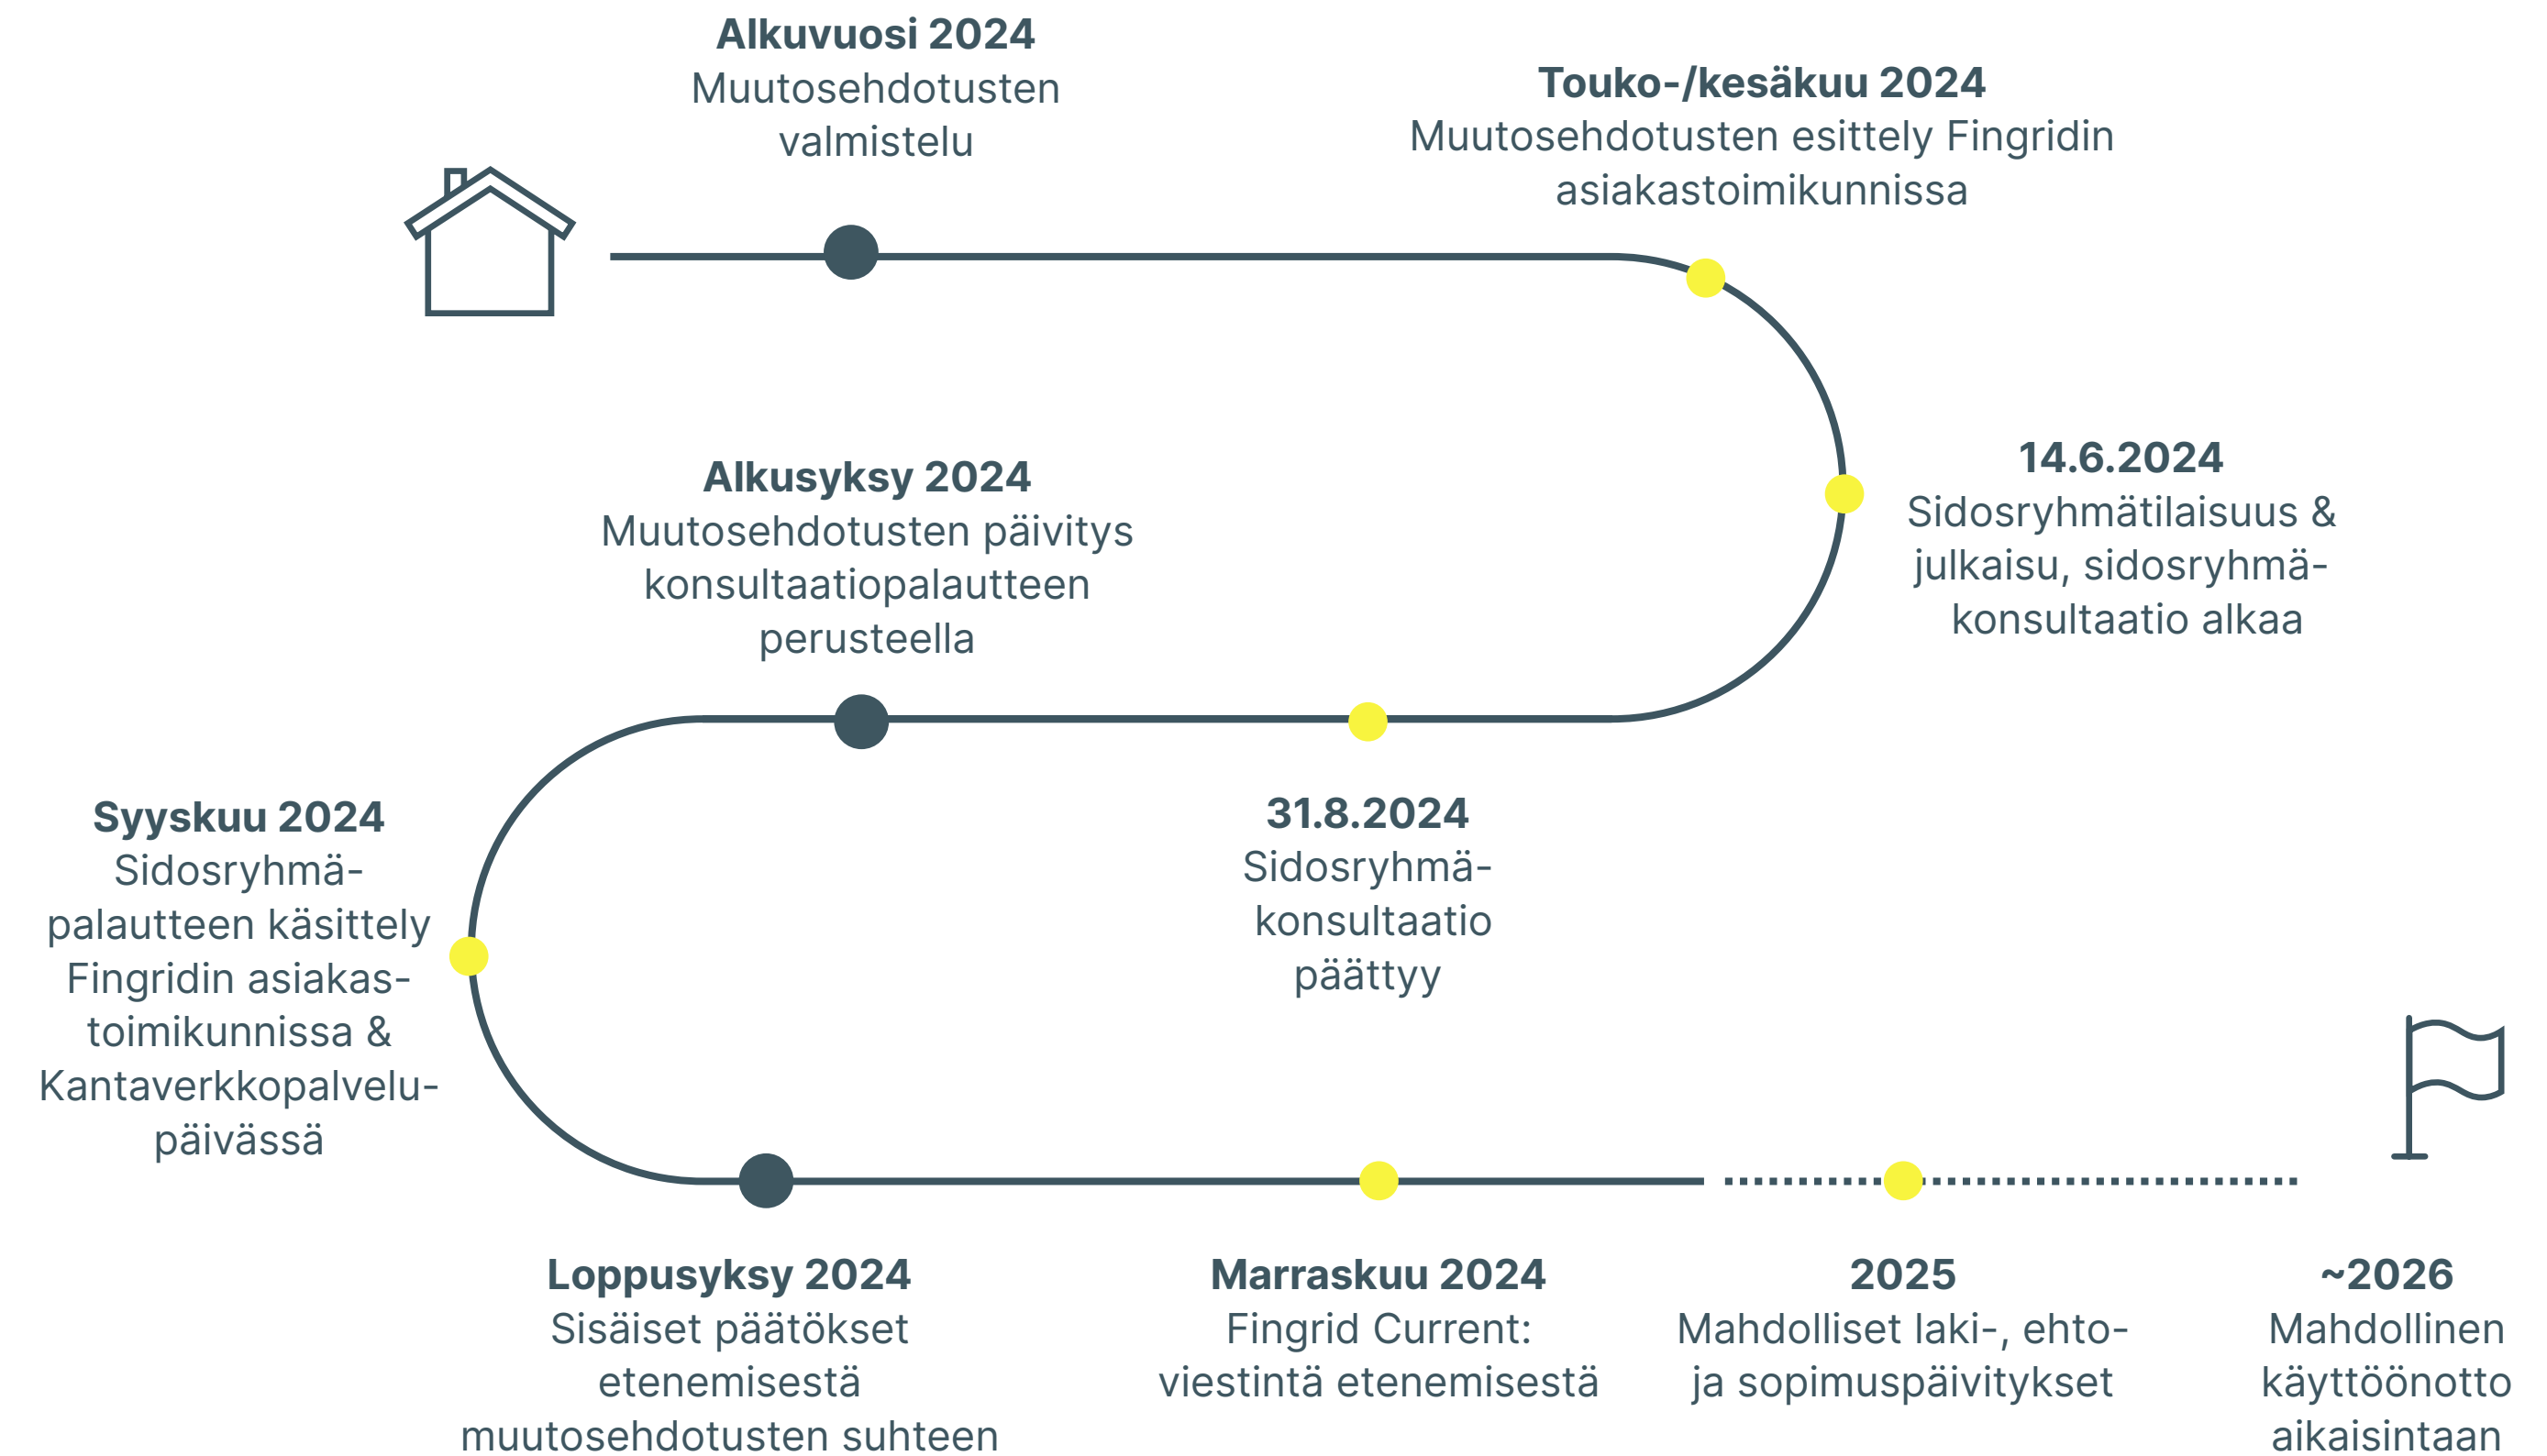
**Alkuvuosi 2024**
Muutosehdotusten valmistelu

**Touko-/kesäkuu 2024**
Muutosehdotusten esittely Fingridin asiakastoimikunnissa

**14.6.2024**
Sidosryhmätilaisuus & julkaisu, sidosryhmä-konsultaatio alkaa

**Alkusyksy 2024**
Muutosehdotusten päivitys konsultaatiopalautteen perusteella

**31.8.2024**
Sidosryhmä-konsultaatio päättyy

**Syyskuu 2024**
Sidosryhmä-palautteen käsittely Fingridin asiakas-toimikunnissa & Kantaverkkopalvelu-päivässä

**Loppusyksy 2024**
Sisäiset päätökset etenemisestä muutosehdotusten suhteen

**Marraskuu 2024**
Fingrid Current: viestintä etenemisestä

**2025**
Mahdolliset laki-, ehto- ja sopimuspäivitykset

**~2026**
Mahdollinen käyttöönotto aikaisintaan